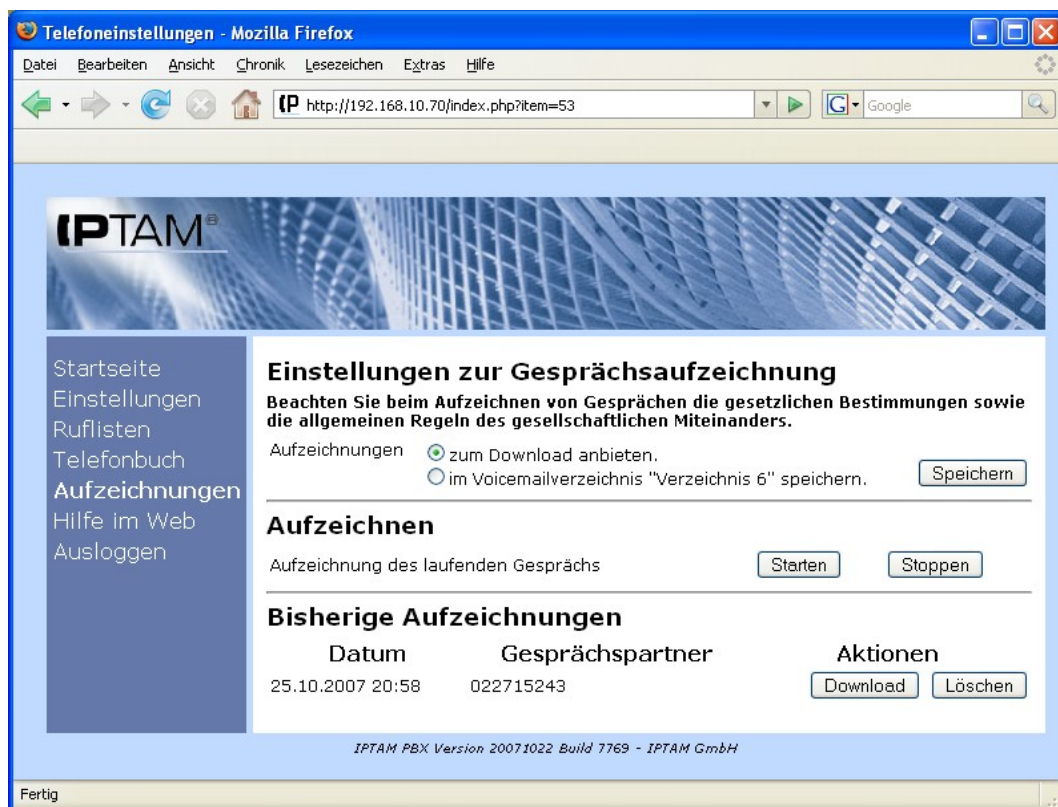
Telefoneinstellungen - Mozilla Firefox

Datei Bearbeiten Ansicht Chronik Lesezeichen Extras Hilfe

http://192.168.10.70/index.php?item=53

Google

IPTAM

Startseite
Einstellungen
Ruflisten
Telefonbuch
Aufzeichnungen
Hilfe im Web
Ausloggen

Einstellungen zur Gesprächsaufzeichnung

Beachten Sie beim Aufzeichnen von Gesprächen die gesetzlichen Bestimmungen sowie die allgemeinen Regeln des gesellschaftlichen Miteinanders.

Aufzeichnungen
zum Download anbieten.
im Voicemailverzeichnis "Verzeichnis 6" speichern.
Speichern

Aufzeichnen

Aufzeichnung des laufenden Gesprächs
Starten
Stoppen

Bisherige Aufzeichnungen

| Datum | Gesprächspartner | Aktionen |
|---|---|---|
| 25.10.2007 20:58 | 022715243 | Download Löschen |

IPTAM PBX Version 20071022 Build 7769 - IPTAM GmbH

Fertig